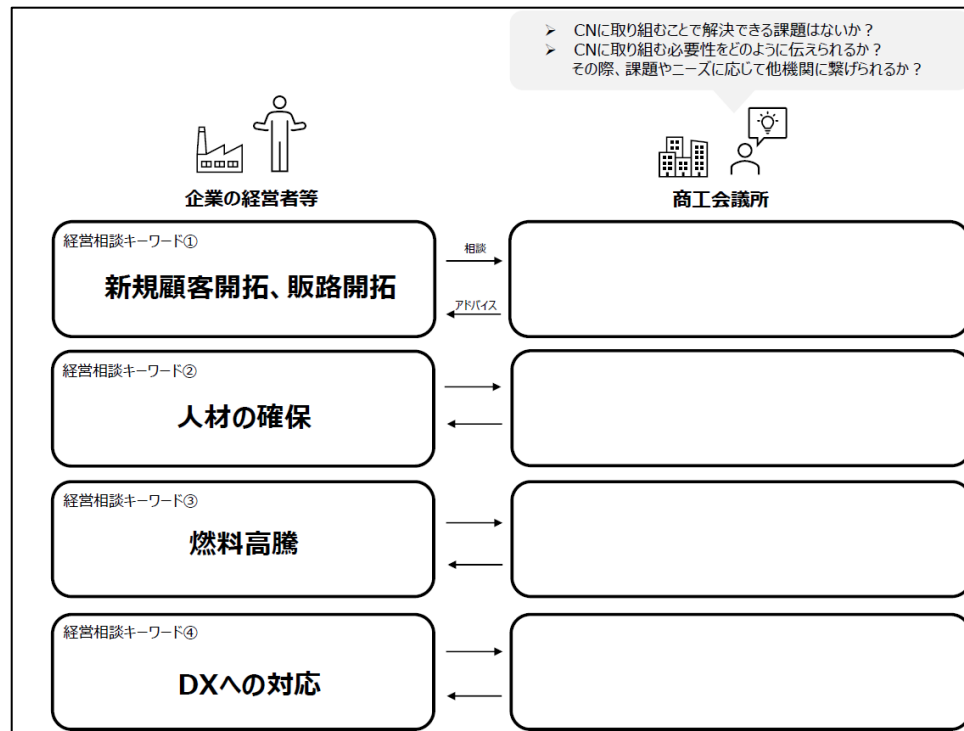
➢ CNに取り組むことで解決できる課題はないか？
➢ CNに取り組む必要性をどのように伝えられるか？
その際、課題やニーズに応じて他機関に繋げられるか？

企業の経営者等

商工会議所

経営相談キーワード①
新規顧客開拓、販路開拓

相談

アドバイス

経営相談キーワード②
人材の確保

経営相談キーワード③
燃料高騰

経営相談キーワード④
DXへの対応